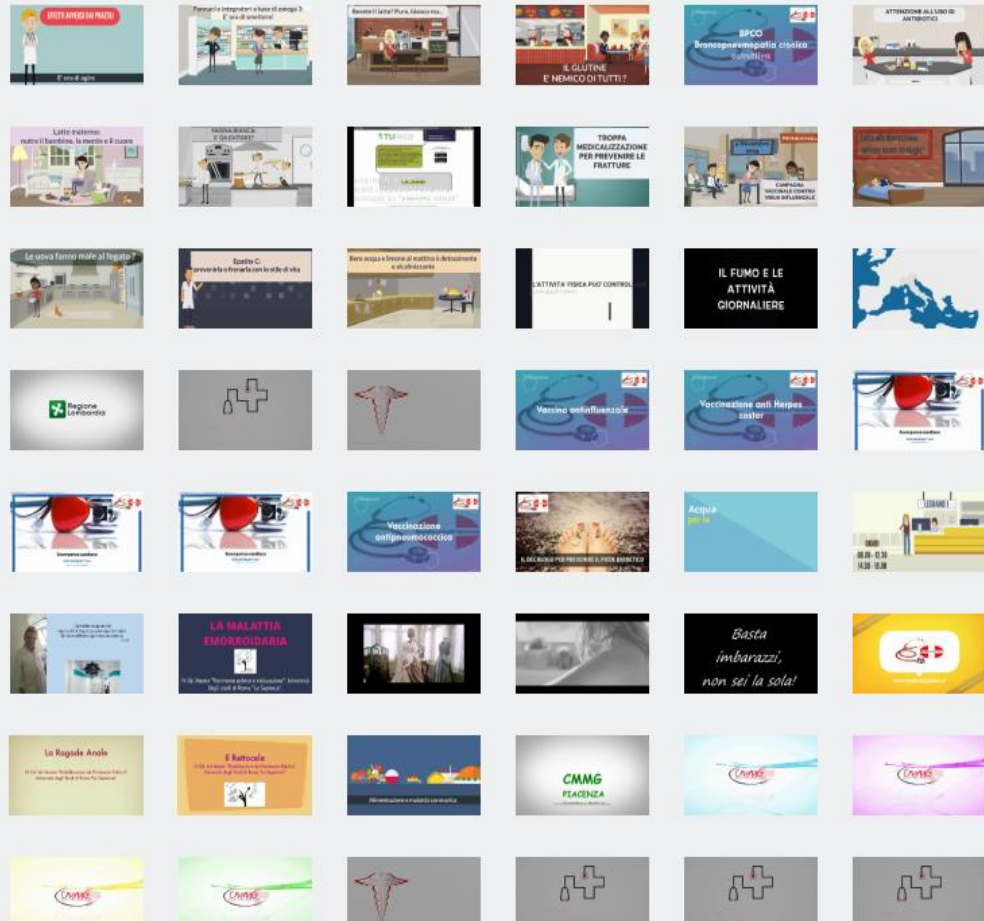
EFFETTI AVVERSI DAI FARMACI
E' ora di agire

Pannacci e integratori a base di omega 3: E' ora di smettere!

Bevete il latte? Pure, bianco ma...

IL GLUTINE E' NEMICO DI TUTTI?

BPCO Broncopneumopatia cronica ostruttiva

ATTENZIONE ALL'USO DI ANTIBIOTICI

Latte materno: nutre il bambino, la mente e il cuore

FARINA BIANCA E' DA EVITARE!

TROPPA MEDICALIZZAZIONE PER PREVENIRE LE FRATTURE

CAMPAGNA VACCINALE CONTRO VIRUS INFLUENZALE

Le uova fanno male al fegato?

Epatite C: prevenirla o frenarla con lo stile di vita

Bere acqua e limone al mattino è detossinante e alcalinizzante

L'ATTIVITA' FISICA PUO' CONTROLLARE

IL FUMO E LE ATTIVITÀ GIORNALIERE

Regione Lombardia

Vaccino antinfluenzale

Vaccinazione anti Herpes zoster

Scompenso cardiaco

Scompenso cardiaco

Scompenso cardiaco

Vaccinazione antipneumococcica

IL DECALOGO PER PREVENIRE IL PIEDE DIABETICO

Acqua per la

LEGNANO 1
08.00 - 12.30
14.30 - 18.30

LA MALATTIA EMORROIDARIA

Basta imbarazzi, non sei la sola!

La Ragade Anale

Il Rettocele

Alimentazione e malattia coronarica

CMMG PIACENZA

CMMG

CMMG

CMMG

CMMG